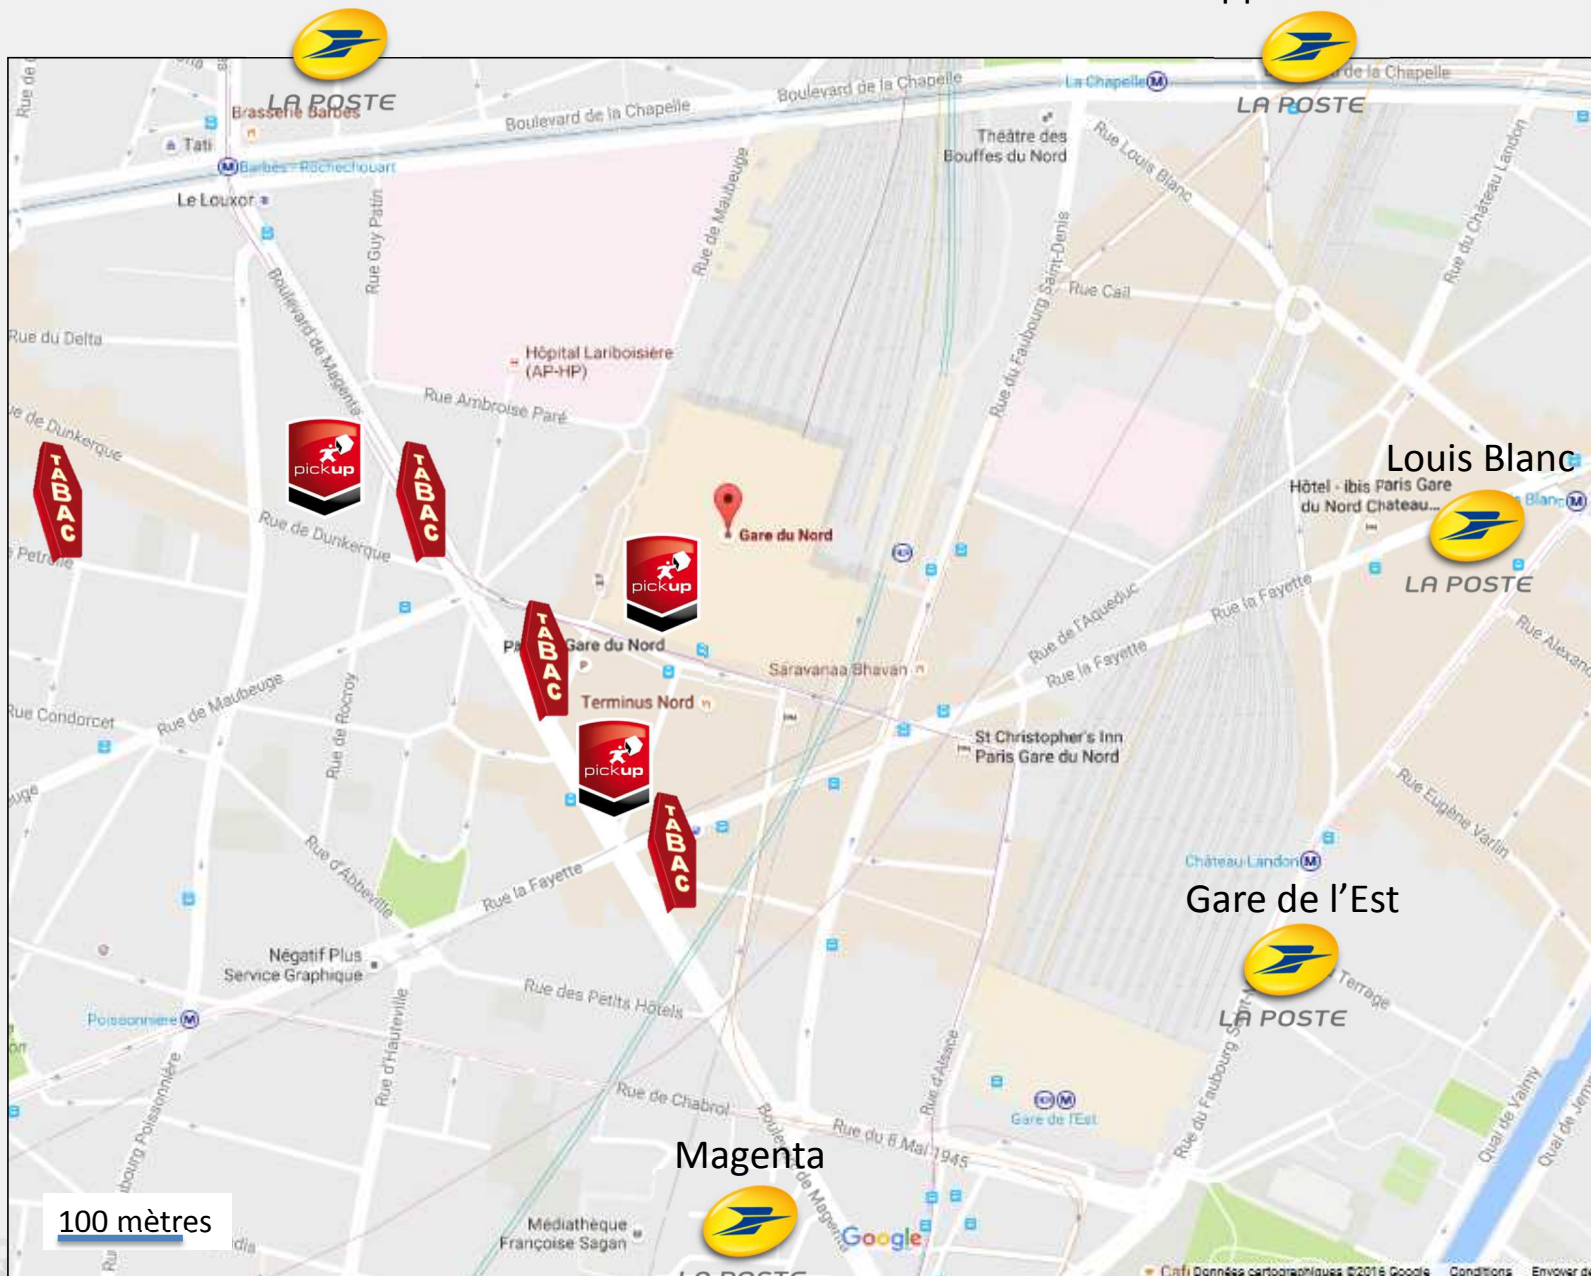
LA POSTE

LA POSTE

Rue de

Brasserie Barbès

Tati

Barbès - Rochechouart

Boulevard de la Chapelle

Boulevard de la Chapelle

La Chapelle

Boulevard de la Chapelle

Théâtre des Bouffes du Nord

Rue Louis Blanc

Le Louxor

Rue Guy Patin

Boulevard de Magenta

Rue de Maubeuge

Rue du Faubourg Saint-Denis

Rue Cail

Rue du Château Landon

Rue du Delta

Hôpital Lariboisière (AP-HP)

Rue Ambroise Paré

Rue de Dunkerque

TABAC

pickup

TABAC

Rue de Dunkerque

Gare du Nord

Louis Blanc

Hôtel - ibis Paris Gare du Nord Chateau...

Louis Blanc

LA POSTE

pickup

Rue de l'Aqueduc

Rue la Fayette

Rue la Fayette

Rue Alexandre

Rue Pétrelle

TABAC

Gare du Nord

Saravanaa Bhavan

Rue Condorcet

Rue de Maubeuge

Rue de Rocroy

Terminus Nord

St Christopher's Inn Paris Gare du Nord

pickup

Rue Eugène Varlin

TABAC

Rue d'Abbeville

Rue la Fayette

Château-Landon

Gare de l'Est

Négatif Plus Service Graphique

LA POSTE

Terrage

Poissonnière

Rue d'Hauteville

Rue des Petits Hôtels

Rue Poissonnière

Rue de Chabrol

Rue du 8 Mai 1945

Rue d'Alsace

Gare de l'Est

Rue du Faubourg Saint-Martin

Quai de Valmy

Quai de Jemmapes

Magenta

100 mètres

Médiathèque Françoise Sagan

Boulevard de Magenta

Google

LA POSTE

Données cartographiques ©2016 Google Conditions Envoyer d